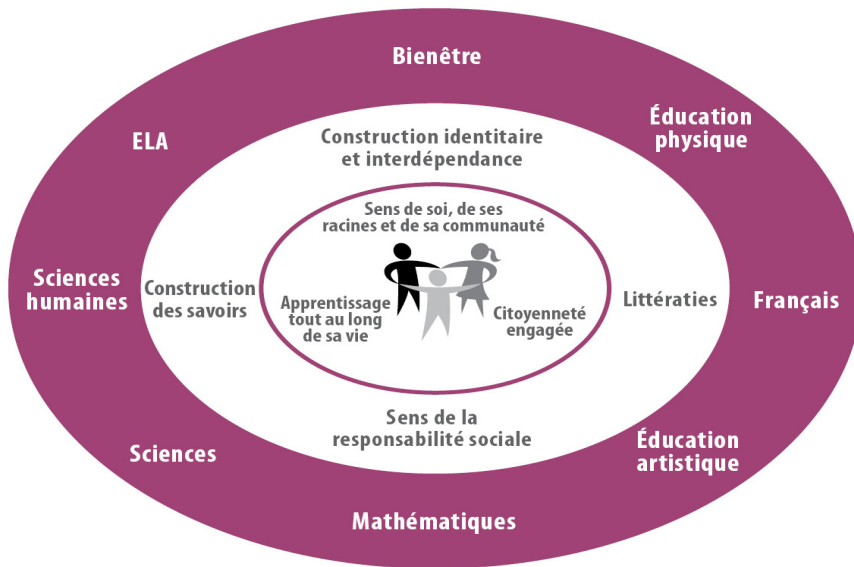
Bienêtre

ELA

Éducation physique

Construction identitaire et interdépendance

Sens de soi, de ses racines et de sa communauté

Sciences humaines

Construction des savoirs

Apprentissage tout au long de sa vie

Citoyenneté engagée

Littératies

Français

Sens de la responsabilité sociale

Sciences

Éducation artistique

Mathématiques